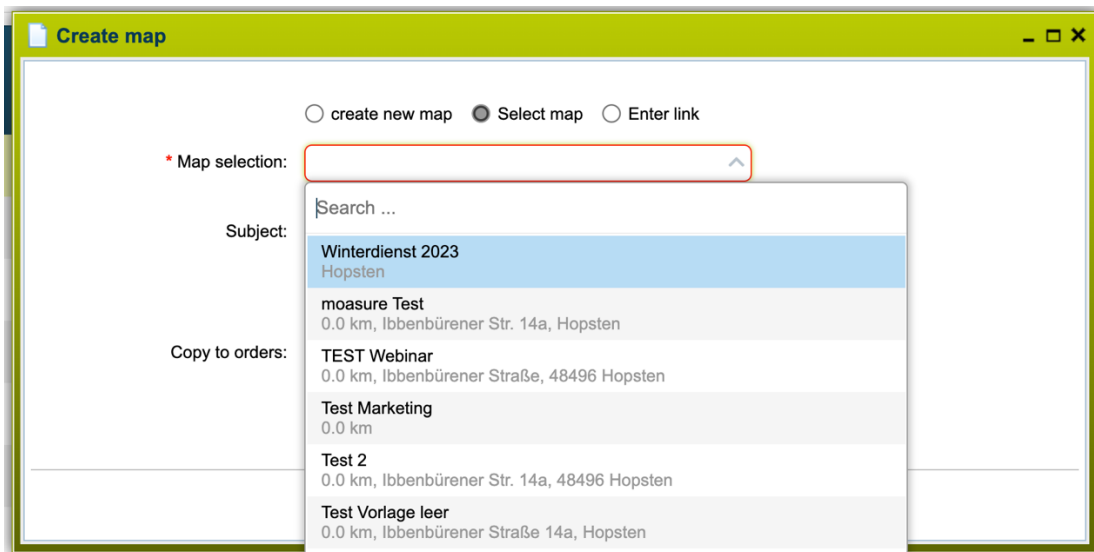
Create map

create new map Select map Enter link

* Map selection:

Search ...

Subject:

Winterdienst 2023
Hopsten

moasure Test
0.0 km, Ibbenbürener Str. 14a, Hopsten

Copy to orders:

TEST Webinar
0.0 km, Ibbenbürener Straße, 48496 Hopsten

Test Marketing
0.0 km

Test 2
0.0 km, Ibbenbürener Str. 14a, 48496 Hopsten

Test Vorlage leer
0.0 km, Ibbenbürener Straße 14a, Hopsten